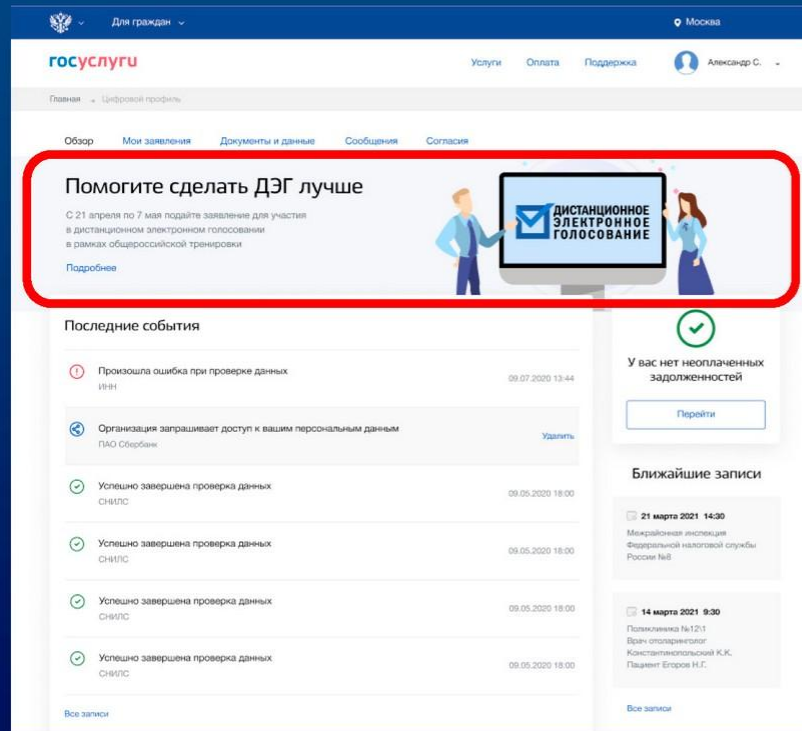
Для граждан

Москва

госуслуги

Услуги Оплата Поддержка Александр С.

Главная Цифровой профиль

Обзор Мои заявления Документы и данные Сообщения Согласия

Помогите сделать ДЭГ лучше

С 21 апреля по 7 мая подайте заявление для участия в дистанционном электронном голосовании в рамках общероссийской тренировки

Подробнее

ДИСТАНЦИОННОЕ ЭЛЕКТРОННОЕ ГОЛОСОВАНИЕ

Последние события

Произошла ошибка при проверке данных
ИНН
09.07.2020 13:44

Организация запрашивает доступ к вашим персональным данным
ПАО Сбербанк
Удалить

Успешно завершена проверка данных
СНИЛС
09.05.2020 18:00

Успешно завершена проверка данных
СНИЛС
09.05.2020 18:00

Успешно завершена проверка данных
СНИЛС
09.05.2020 18:00

Успешно завершена проверка данных
СНИЛС
09.05.2020 18:00

Все записи

У вас нет неоплаченных задолженностей

Перейти

Ближайшие записи

21 марта 2021 14:30
Межрайонная инспекция Федеральной налоговой службы России №8

14 марта 2021 9:30
Поликлиника №12\1
Врач отоларинголог
Константинопольский К.К.
Пациент Егоров Н.Г.

Все записи